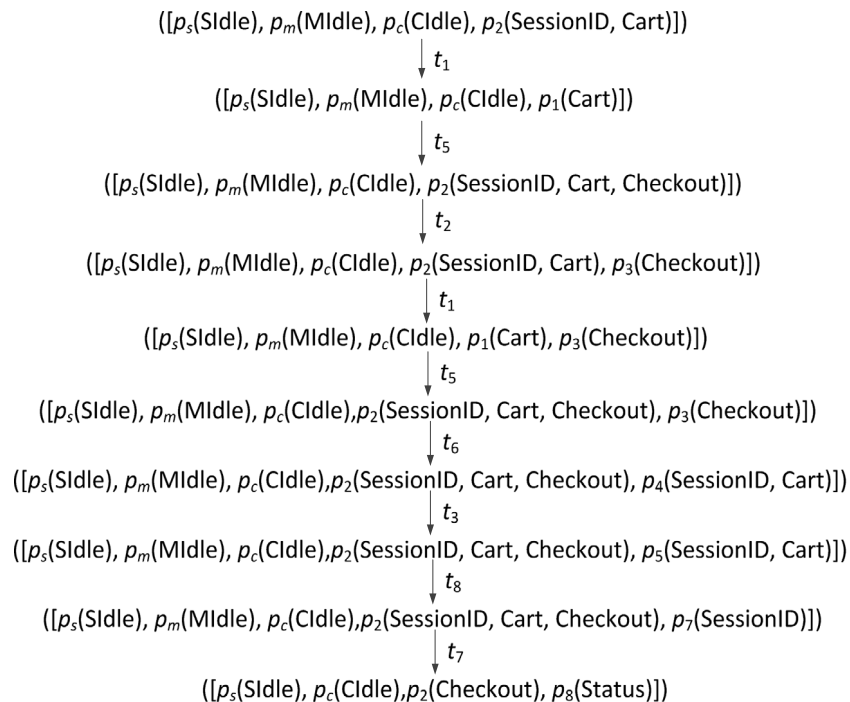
([$p_s$(SIdle), $p_m$(MIdle), $p_c$(CIdle), $p_2$(SessionID, Cart)])

$t_1$

([$p_s$(SIdle), $p_m$(MIdle), $p_c$(CIdle), $p_1$(Cart)])

$t_5$

([$p_s$(SIdle), $p_m$(MIdle), $p_c$(CIdle), $p_2$(SessionID, Cart, Checkout)])

$t_2$

([$p_s$(SIdle), $p_m$(MIdle), $p_c$(CIdle), $p_2$(SessionID, Cart), $p_3$(Checkout)])

$t_1$

([$p_s$(SIdle), $p_m$(MIdle), $p_c$(CIdle), $p_1$(Cart), $p_3$(Checkout)])

$t_5$

([$p_s$(SIdle), $p_m$(MIdle), $p_c$(CIdle),$p_2$(SessionID, Cart, Checkout), $p_3$(Checkout)])

$t_6$

([$p_s$(SIdle), $p_m$(MIdle), $p_c$(CIdle),$p_2$(SessionID, Cart, Checkout), $p_4$(SessionID, Cart)])

$t_3$

([$p_s$(SIdle), $p_m$(MIdle), $p_c$(CIdle),$p_2$(SessionID, Cart, Checkout), $p_5$(SessionID, Cart)])

$t_8$

([$p_s$(SIdle), $p_m$(MIdle), $p_c$(CIdle),$p_2$(SessionID, Cart, Checkout), $p_7$(SessionID)])

$t_7$

([$p_s$(SIdle), $p_c$(CIdle),$p_2$(Checkout), $p_8$(Status)])